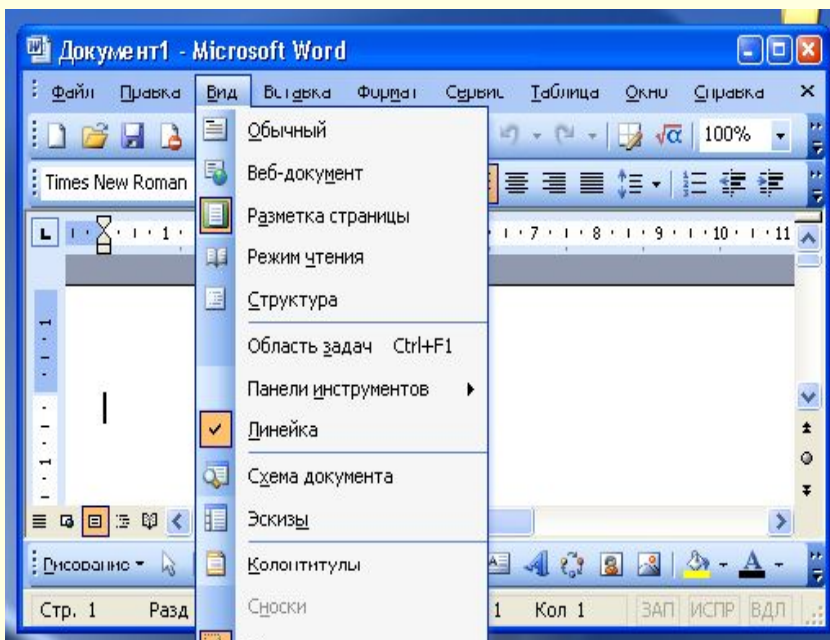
Документ1 - Microsoft Word

Файл Правка Вид Вставка Формат Сервис Таблица Окно Справка

100%

Times New Roman

Обычный
Веб-документ
Разметка страницы
Режим чтения
Структура
Область задач Ctrl+F1
Панели инструментов
Линейка
Схема документа
Эскизы
Колонтитулы
Сноски

Рисование

Стр. 1 Разд 1 Кол 1 ЗАП ИСПР ВДЛ